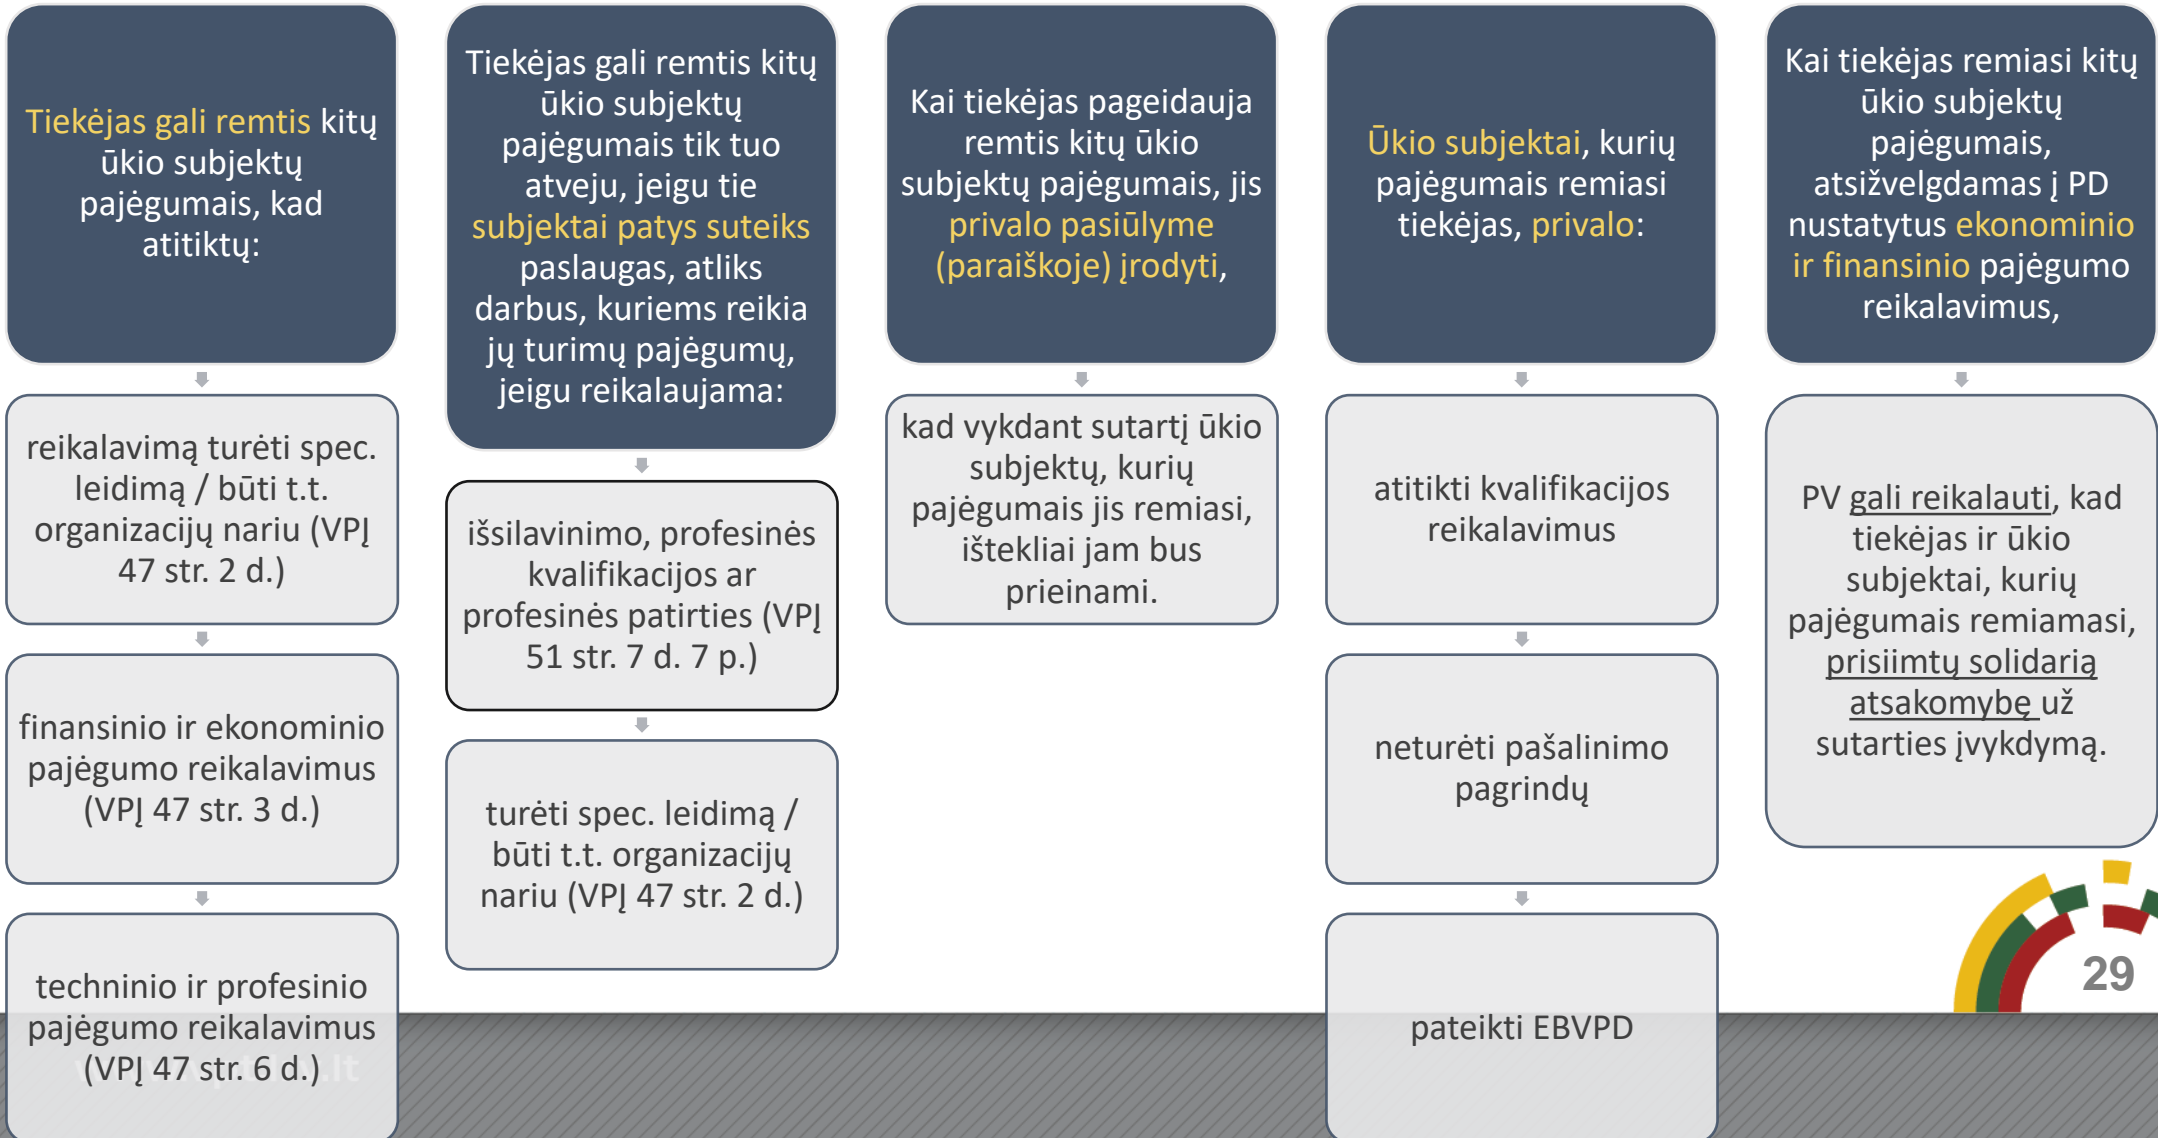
Tiekėjas gali remtis kitų ūkio subjektų pajėgumais, kad atitiktų:

reikalavimą turėti spec. leidimą / būti t.t. organizacijų nariu (VPĮ 47 str. 2 d.)

finansinio ir ekonominio pajėgumo reikalavimus (VPĮ 47 str. 3 d.)

techninio ir profesinio pajėgumo reikalavimus (VPĮ 47 str. 6 d.)

Tiekėjas gali remtis kitų ūkio subjektų pajėgumais tik tuo atveju, jeigu tie subjektai patys suteiks paslaugas, atliks darbus, kuriems reikia jų turimų pajėgumų, jeigu reikalaujama:

išsilavinimo, profesinės kvalifikacijos ar profesinės patirties (VPĮ 51 str. 7 d. 7 p.)

turėti spec. leidimą / būti t.t. organizacijų nariu (VPĮ 47 str. 2 d.)

Kai tiekėjas pageidauja remtis kitų ūkio subjektų pajėgumais, jis privalo pasiūlyme (paraiškoje) įrodyti,

kad vykdant sutartį ūkio subjektų, kurių pajėgumais jis remiasi, ištekliai jam bus prieinami.

Ūkio subjektai, kurių pajėgumais remiasi tiekėjas, privalo:

atitikti kvalifikacijos reikalavimus

neturėti pašalinimo pagrindų

pateikti EBVPD

Kai tiekėjas remiasi kitų ūkio subjektų pajėgumais, atsižvelgdamas į PD nustatytus ekonominio ir finansinio pajėgumo reikalavimus,

PV gali reikalauti, kad tiekėjas ir ūkio subjektai, kurių pajėgumais remiamasi, prisiimtų solidarią atsakomybę už sutarties įvykdymą.

29